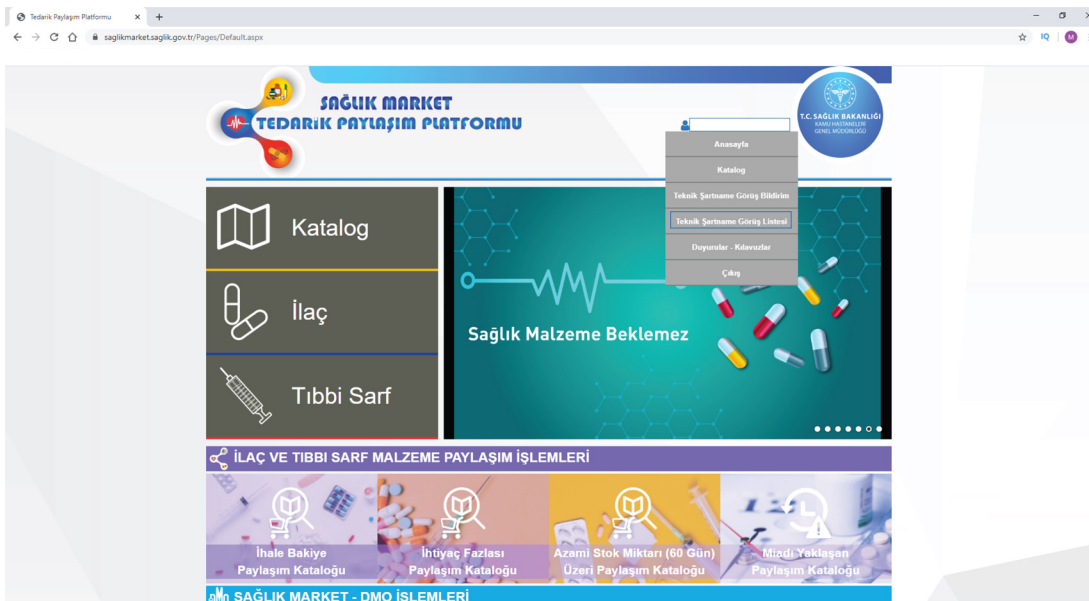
Tedarik Paylaşım Platformu ×
saglikmarket.saglik.gov.tr/Pages/Default.aspx

SAĞLIK MARKET
TEDARİK PAYLAŞIM PLATFORMU

T.C. SAĞLIK BAKANLIĞI
KAMU HASTANELERİ GENEL MÜDÜRLÜĞÜ

Anasayfa
Katalog
Teknik Şartname Görüş Bildirim
Teknik Şartname Görüş Listesi
Duyurular - Kılavuzlar
Çıkış

Katalog
İlaç
Tıbbi Sarf

Sağlık Malzeme Beklemez

İLAÇ VE TIBBI SARF MALZEME PAYLAŞIM İŞLEMLERİ

İhale Bakiye Paylaşım Kataloğu
İhtiyaç Fazlası Paylaşım Kataloğu
Azami Stok Miktarı (60 Gün) Üzeri Paylaşım Kataloğu
Miadı Yaklaşan Paylaşım Kataloğu

SAĞLIK MARKET - DMO İŞLEMLERİ